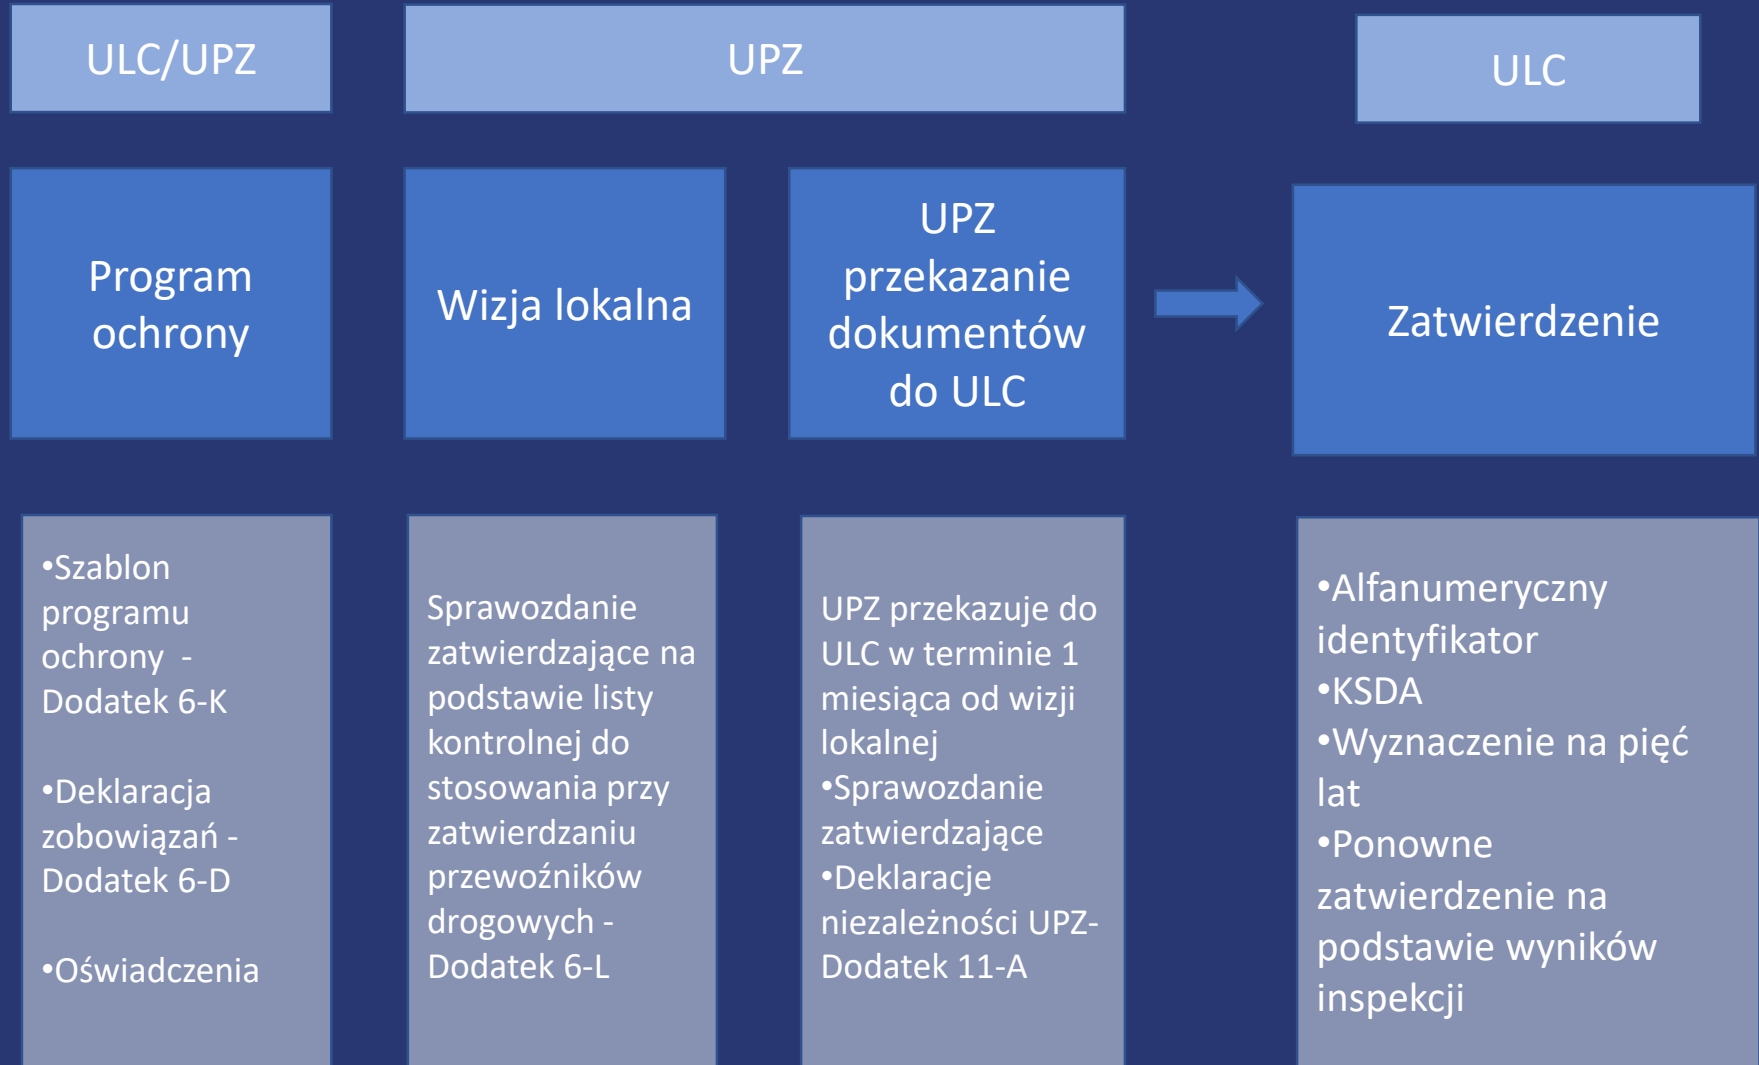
ULC/UPZ

UPZ

ULC

Program ochrony

Wizja lokalna

UPZ przekazanie dokumentów do ULC

Zatwierdzenie

•Szablon programu ochrony - Dodatek 6-K

•Deklaracja zobowiązań - Dodatek 6-D

•Oświadczenia

Sprawozdanie zatwierdzające na podstawie listy kontrolnej do stosowania przy zatwierdzaniu przewoźników drogowych - Dodatek 6-L

UPZ przekazuje do ULC w terminie 1 miesiąca od wizji lokalnej
•Sprawozdanie zatwierdzające
•Deklaracje niezależności UPZ- Dodatek 11-A

•Alfanumeryczny identyfikator
•KSDA
•Wyznaczenie na pięć lat
•Ponowne zatwierdzenie na podstawie wyników inspekcji